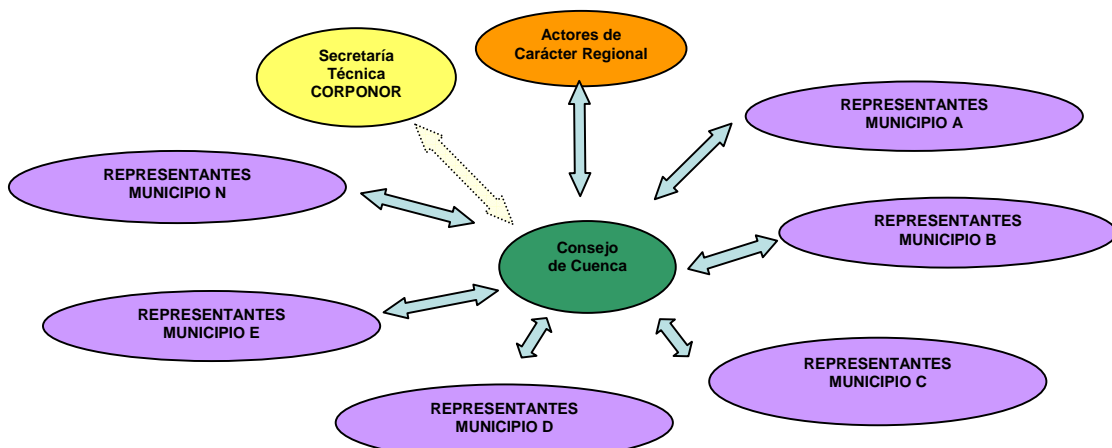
Actores de Carácter Regional

Secretaría Técnica CORPONOR

REPRESENTANTES MUNICIPIO A

REPRESENTANTES MUNICIPIO N

REPRESENTANTES MUNICIPIO B

Consejo de Cuenca

REPRESENTANTES MUNICIPIO E

REPRESENTANTES MUNICIPIO C

REPRESENTANTES MUNICIPIO D